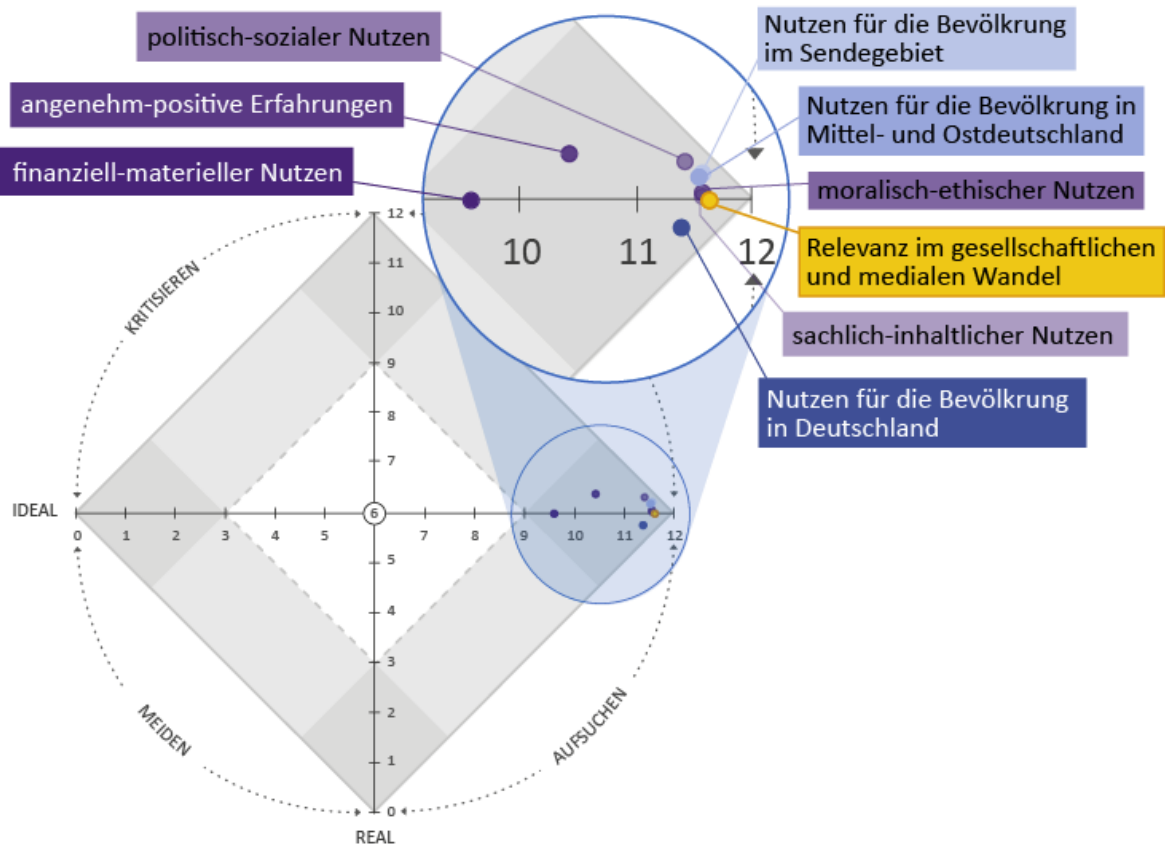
politisch-sozialer Nutzen

angenehm-positive Erfahrungen

finanziell-materieller Nutzen

Nutzen für die Bevölkrung im Sendegebiet

Nutzen für die Bevölkrung in Mittel- und Ostdeutschland

moralisch-ethischer Nutzen

Relevanz im gesellschaftlichen und medialen Wandel

sachlich-inhaltlicher Nutzen

Nutzen für die Bevölkrung in Deutschland

10
11
12

KRITISIEREN

IDEAL

MEIDEN

REAL

AUFSUCHEN

0 1 2 3 4 5 6 7 8 9 10 11 12

12 11 10 9 8 7 5 4 3 2 1 0